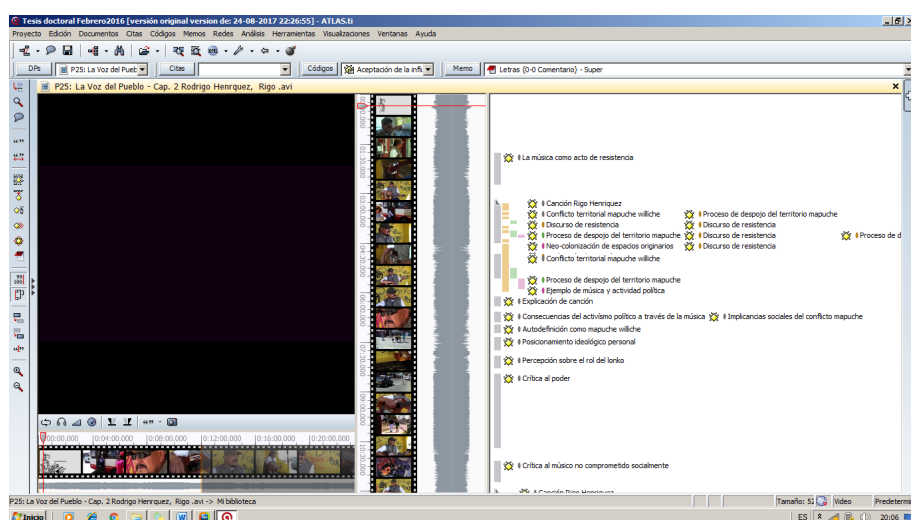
Tesis doctoral Febrero2016 [versión original version de: 24-08-2017 22:26:55] - ATLAS.ti

Proyecto Edición Documentos Citas Códigos Memos Redes Análisis Herramientas Visualizaciones Ventanas Ayuda

DPs P25: La Voz del Puebl Citas Códigos Aceptación de la influ Memo Letras {0-0 Comentario} - Super

P25: La Voz del Pueblo - Cap. 2 Rodrigo Henrquez, Rigo .avi

00:00.000 0:04:00.000 0:08:00.000 0:12:00.000 0:16:00.000 0:20:00.000

La música como acto de resistencia

Canción Rigo Henriquez
Conflicto territorial mapuche williche
Proceso de despojo del territorio mapuche
Discurso de resistencia
Discurso de resistencia
Proceso de despojo del territorio mapuche
Discurso de resistencia
Proceso de d
Neo-colonización de espacios originarios
Discurso de resistencia
Conflicto territorial mapuche williche

Proceso de despojo del territorio mapuche
Ejemplo de música y actividad política
Explicación de canción

Consecuencias del activismo político a través de la música
Implicancias sociales del conflicto mapuche
Autodefinición como mapuche williche
Posicionamiento ideológico personal

Percepción sobre el rol del lonko

Crítica al poder

Crítica al músico no comprometido socialmente

P25: La Voz del Pueblo - Cap. 2 Rodrigo Henrquez, Rigo .avi -> Mi biblioteca
Tamaño: 52 Video Predetermi

Inicio ES 20:06